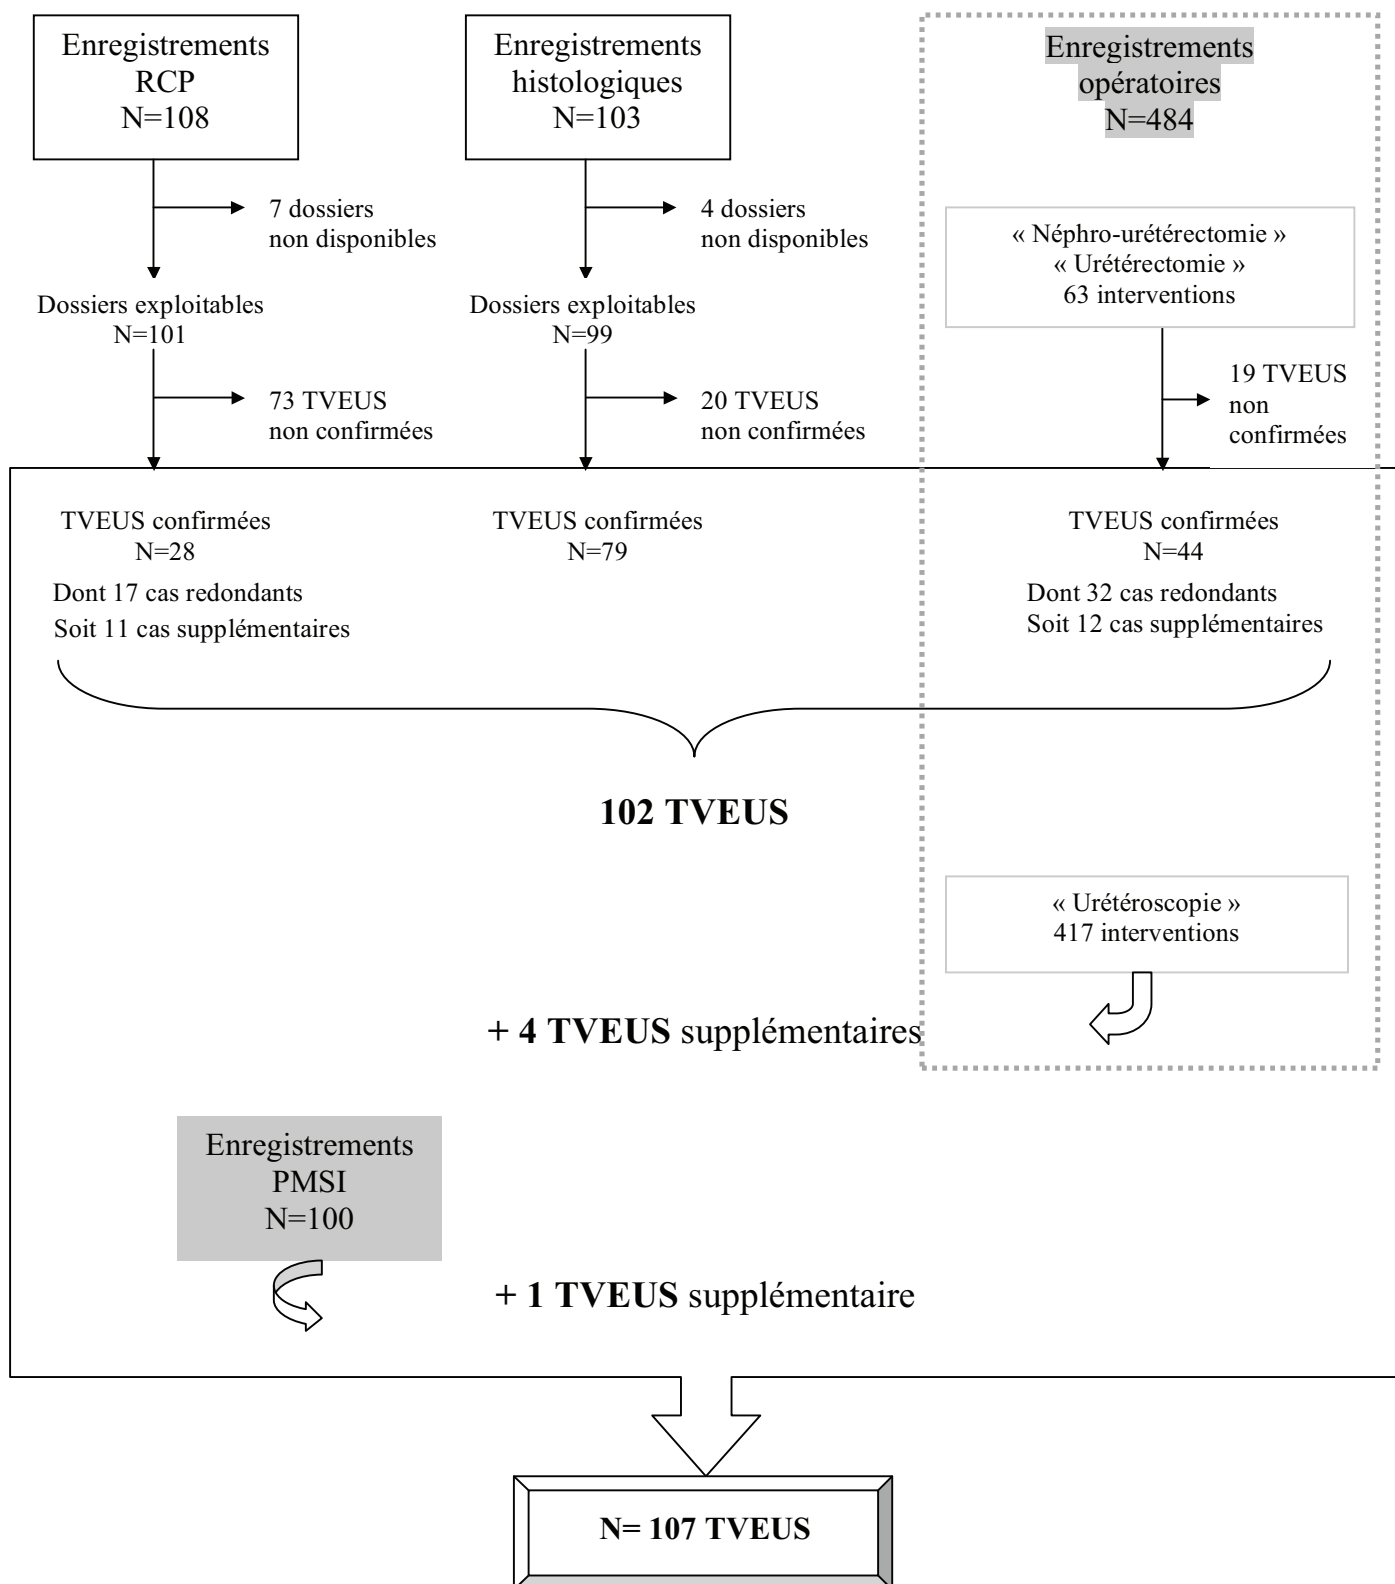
Enregistrements RCP N=108

7 dossiers non disponibles

Dossiers exploitables N=101

73 TVEUS non confirmées

Enregistrements histologiques N=103

4 dossiers non disponibles

Dossiers exploitables N=99

20 TVEUS non confirmées

Enregistrements opératoires N=484

« Néphro-urétérectomie » « Urétérectomie » 63 interventions

19 TVEUS non confirmées

TVEUS confirmées N=28
Dont 17 cas redondants
Soit 11 cas supplémentaires

TVEUS confirmées N=79

TVEUS confirmées N=44
Dont 32 cas redondants
Soit 12 cas supplémentaires

**102 TVEUS**

« Urétéroscopie » 417 interventions

**+ 4 TVEUS** supplémentaires

Enregistrements PMSI N=100

**+ 1 TVEUS** supplémentaire

**N= 107 TVEUS**